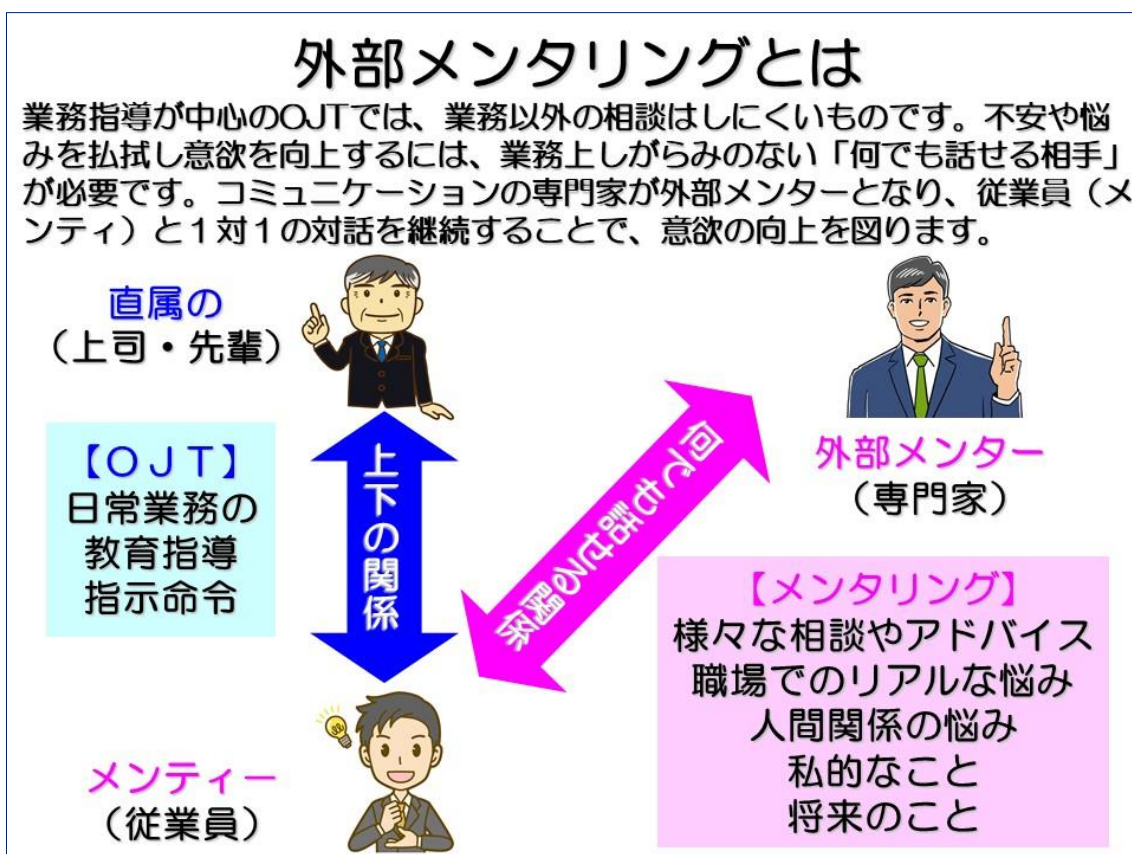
外部メンタリングとは

業務指導が中心のOJTでは、業務以外の相談はしにくいものです。不安や悩みを払拭し意欲を向上するには、業務上しがらみのない「何でも話せる相手」が必要です。コミュニケーションの専門家が外部メンターとなり、従業員（メンティ）と1対1の対話を継続することで、意欲の向上を図ります。

直属の
（上司・先輩）

【OJT】
日常業務の
教育指導
指示命令

上下の関係

何でも話せる関係

外部メンター
（専門家）

【メンタリング】
様々な相談やアドバイス
職場でのリアルな悩み
人間関係の悩み
私的なこと
将来のこと

メンティー
（従業員）